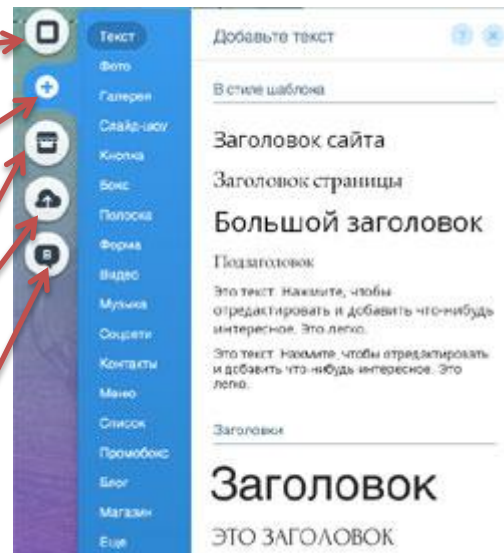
Текст
Фото
Галерея
Слайд-шоу
Кнопка
Бокс
Полоска
Форма
Видео
Музыка
Соцсети
Контакты
Меню
Список
Промобокс
Блог
Магазин
Еще

Добавьте текст

В стиле шаблона

Заголовок сайта

Заголовок страницы

Большой заголовок

Подзаголовок

Это текст. Нажмите, чтобы отредактировать и добавить что-нибудь интересное. Это легко.

Это текст. Нажмите, чтобы отредактировать и добавить что-нибудь интересное. Это легко.

Заголовки

Заголовок

ЭТО ЗАГОЛОВОК